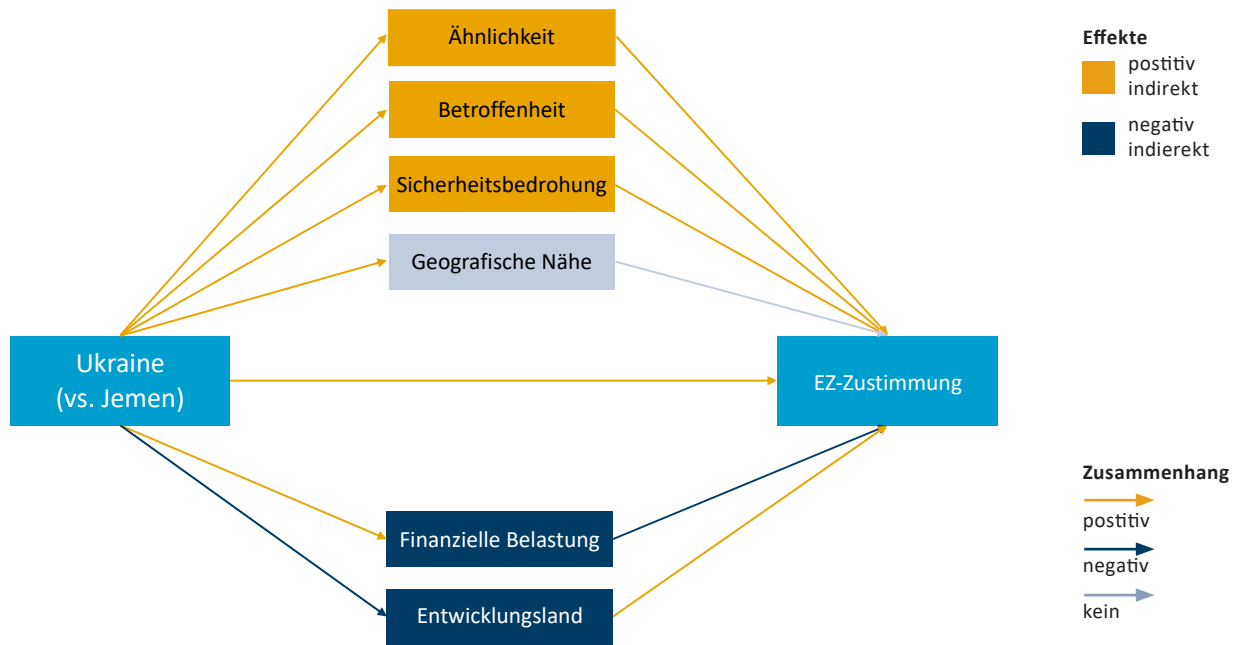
Ähnlichkeit

Betroffenheit

Sicherheitsbedrohung

Geografische Nähe

Ukraine (vs. Jemen)

EZ-Zustimmung

Finanzielle Belastung

Entwicklungsland

Effekte
postitiv indirekt
negativ indierekt

Zusammenhang
postitiv
negativ
kein